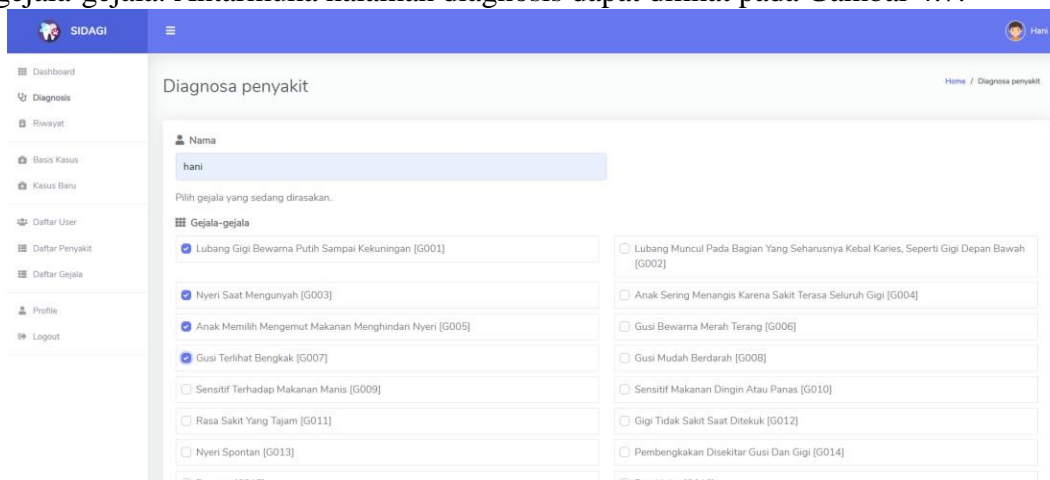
gejala-gejala. Antarmuka halaman diagnosis dapat dilihat pada Gambar 4.7.

SIDAGI

Hani

Dashboard
Diagnosis
Riwayat

Basis Kasus
Kasus Baru

Daftar User
Daftar Penyakit
Daftar Gejala

Profile
Logout

Diagnosa penyakit

Home / Diagnosa penyakit

Nama

hani

Pilih gejala yang sedang dirasakan.

Gejala-gejala

| | |
|---|---|
| Lubang Gigi Bewarna Putih Sampai Kekuningan [G001] | Lubang Muncul Pada Bagian Yang Seharusnya Kebal Karies, Seperti Gigi Depan Bawah [G002] |
| Nyeri Saat Mengunyah [G003] | Anak Sering Menangis Karena Sakit Terasa Seluruh Gigi [G004] |
| Anak Memilih Mengemut Makanan Menghindari Nyeri [G005] | Gusi Bewarna Merah Terang [G006] |
| Gusi Terlihat Bengkak [G007] | Gusi Mudah Berdarah [G008] |
| Sensitif Terhadap Makanan Manis [G009] | Sensitif Makanan Dingin Atau Panas [G010] |
| Rasa Sakit Yang Tajam [G011] | Gigi Tidak Sakit Saat Ditekuk [G012] |
| Nyeri Spontan [G013] | Pembengkakan Disekitar Gusi Dan Gigi [G014] |
| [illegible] | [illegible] |